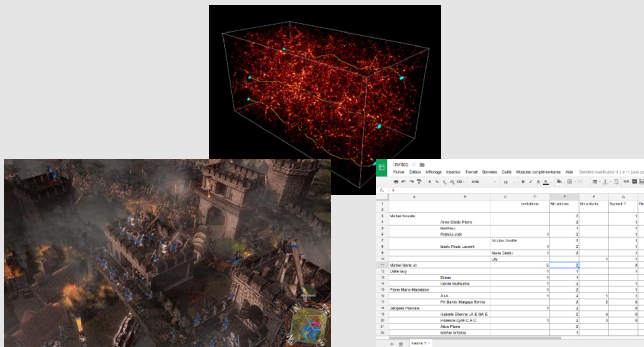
Fichier Édition Affichage Insertion Format Données Outils Modules complémentaires Aide

Michel Rosalie
Anne Odile Pierre
Mathieu
Patricia Joël
Nicolas Josette
Marie Paule Laurent
Marie Odile
Michel Marie Jo
Lille Guy
Simon
Liliane Marguerite
Pierre Marie Madeleine
Julie
Pierre Marie Marguerite Emilie
Jacques Françoise
Isabelle Etienne J.P. E.Oui E
Hélène Cyril C.A.C.
Alice Pierre
Nathalie Antoine
Feuille 1